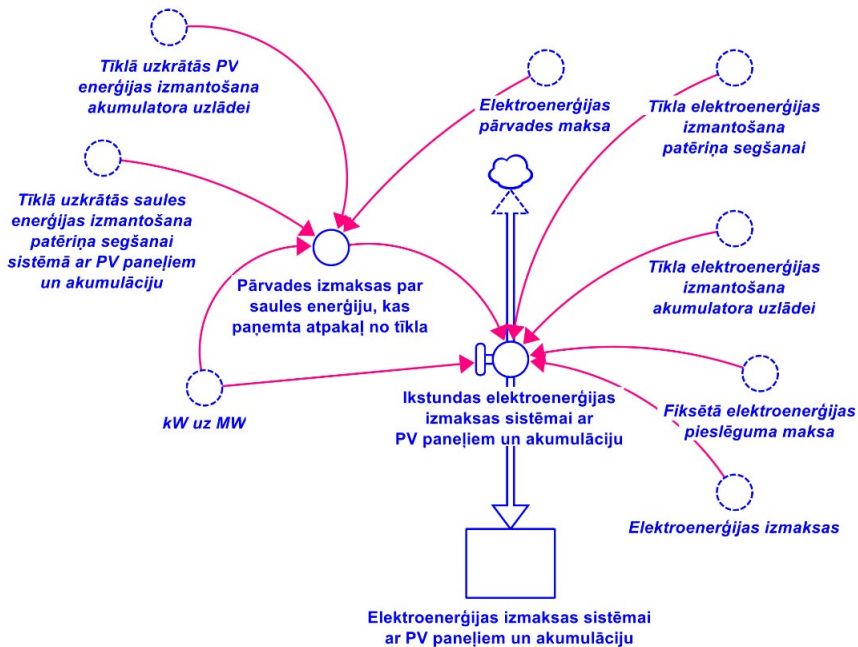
Tīklā uzkrātās PV enerģijas izmantošana akumulatora uzlādei

Elektroenerģijas pārvades maksa

Tīkla elektroenerģijas izmantošana patēriņa segšanai

Tīklā uzkrātās saules enerģijas izmantošana patēriņa segšanai sistēmā ar PV paneļiem un akumulāciju

Pārvades izmaksas par saules enerģiju, kas paņemta atpakaļ no tīkla

Tīkla elektroenerģijas izmantošana akumulatora uzlādei

kW uz MW

Ikstundas elektroenerģijas izmaksas sistēmai ar PV paneļiem un akumulāciju

Fiksētā elektroenerģijas pieslēguma maksa

Elektroenerģijas izmaksas

Elektroenerģijas izmaksas sistēmai ar PV paneļiem un akumulāciju